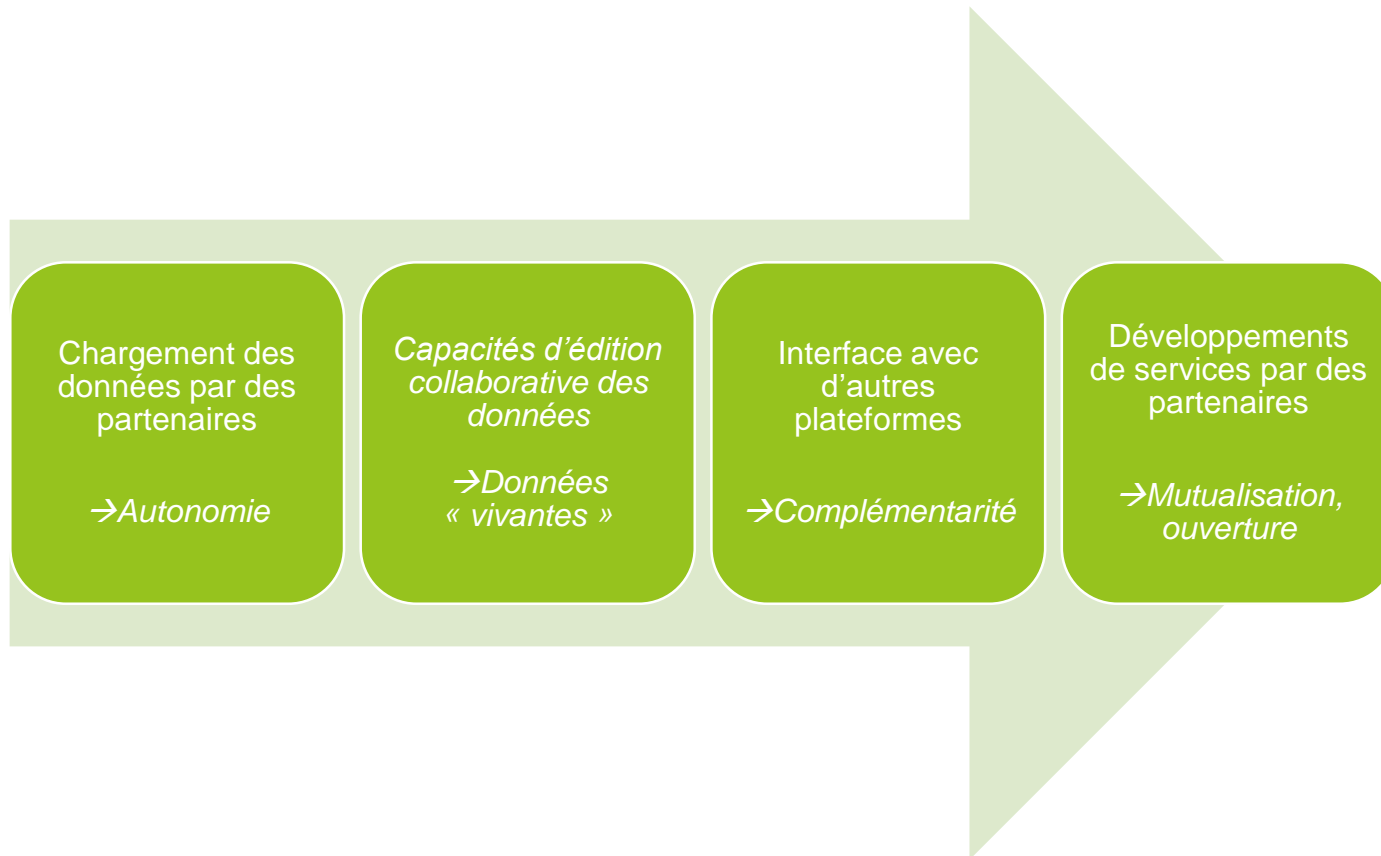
Chargement des données par des partenaires

→Autonomie

Capacités d'édition collaborative des données

→Données « vivantes »

Interface avec d'autres plateformes

→Complémentarité

Développements de services par des partenaires

→Mutualisation, ouverture